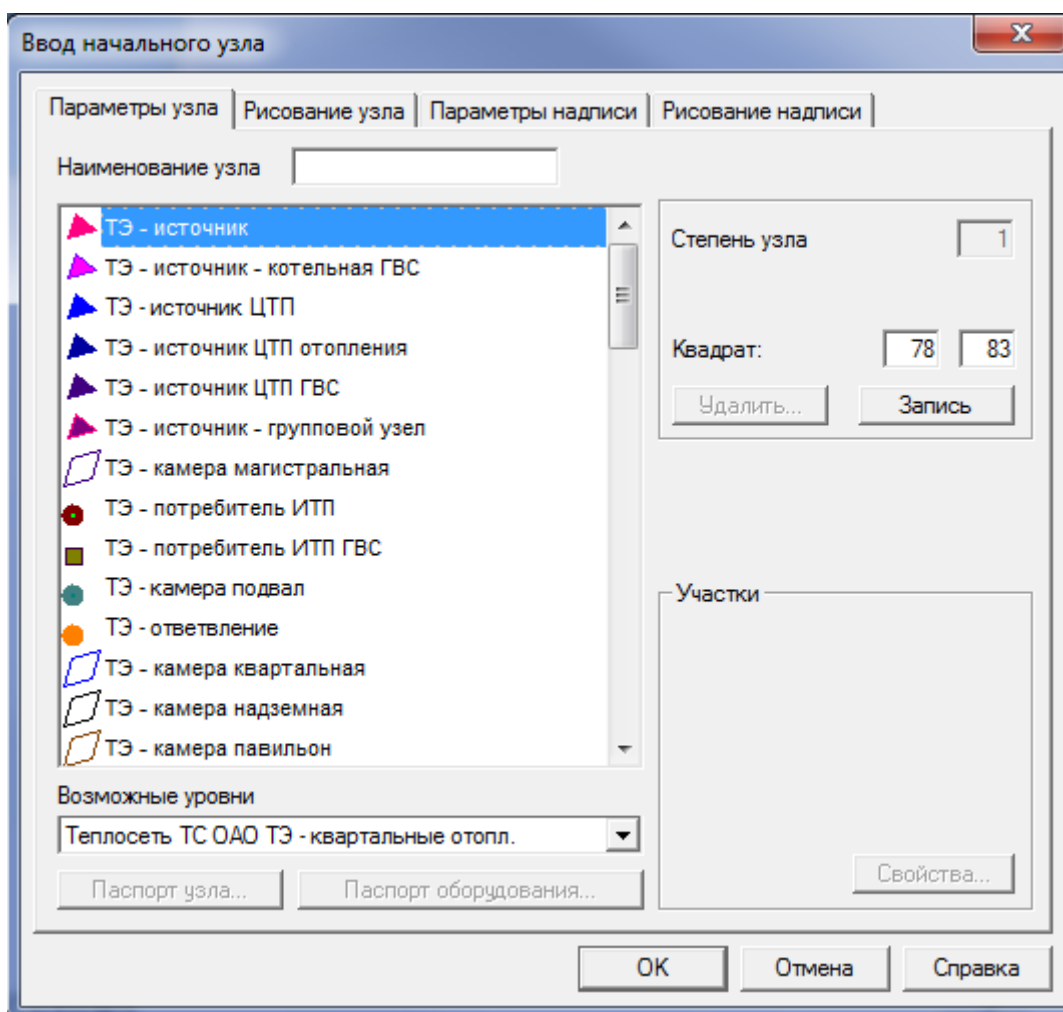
Ввод начального узла

Параметры узла | Рисование узла | Параметры надписи | Рисование надписи

Наименование узла

ТЭ - источник
ТЭ - источник - котельная ГВС
ТЭ - источник ЦТП
ТЭ - источник ЦТП отопления
ТЭ - источник ЦТП ГВС
ТЭ - источник - групповой узел
ТЭ - камера магистральная
ТЭ - потребитель ИТП
ТЭ - потребитель ИТП ГВС
ТЭ - камера подвал
ТЭ - ответвление
ТЭ - камера квартальная
ТЭ - камера надземная
ТЭ - камера павильон

Возможные уровни
Теплосеть ТС ОАО ТЭ - квартальные отопл.

Паспорт узла...
Паспорт оборудования...

Степень узла 1

Квадрат: 78 83

Удалить...
Запись

Участки

Свойства...

OK
Отмена
Справка